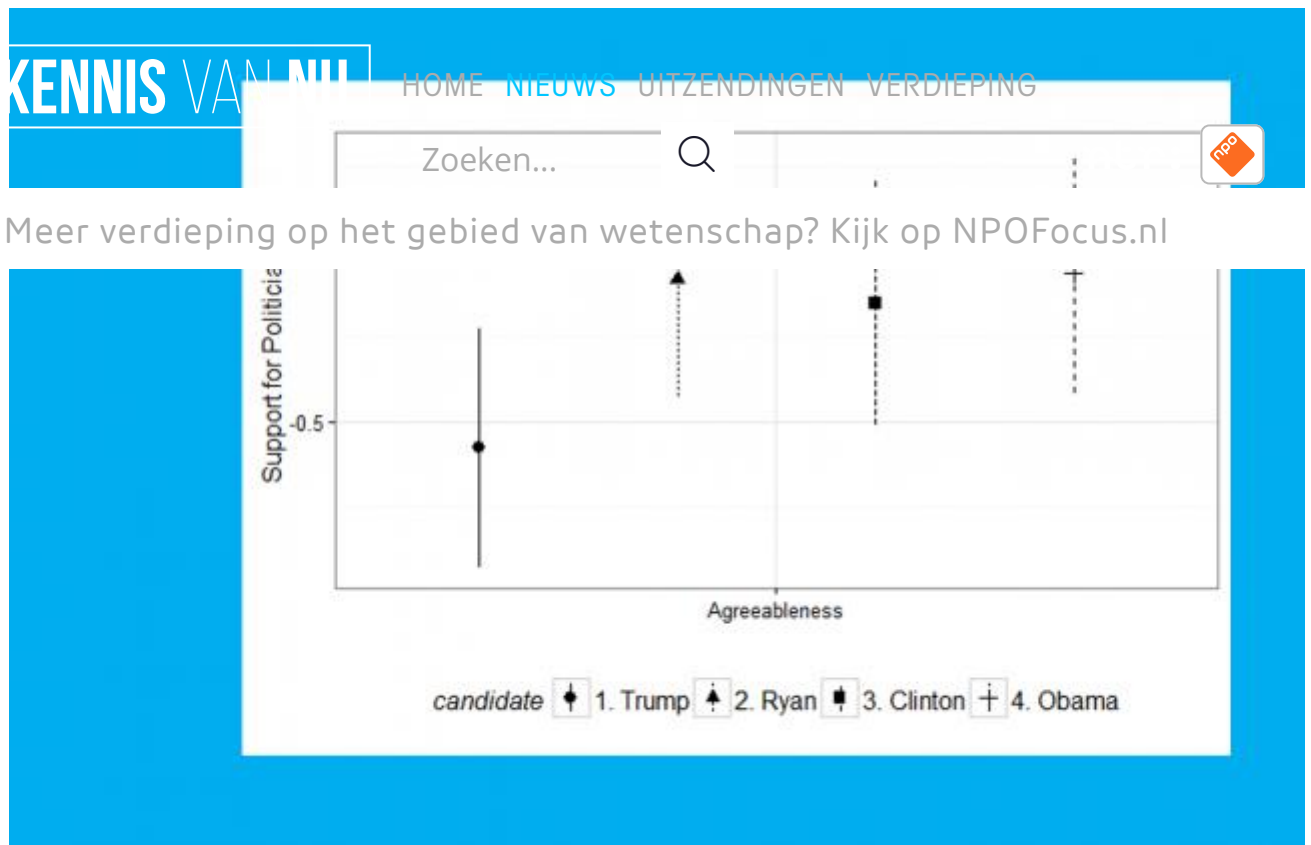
KENNIS VAN NU

HOME NIEUWS UITZENDINGEN VERDIEPING

Zoeken...

npo

Meer verdieping op het gebied van wetenschap? Kijk op NPOFocus.nl

Support for Politicia

-0.5

Agreeableness

candidate 1. Trump 2. Ryan 3. Clinton 4. Obama